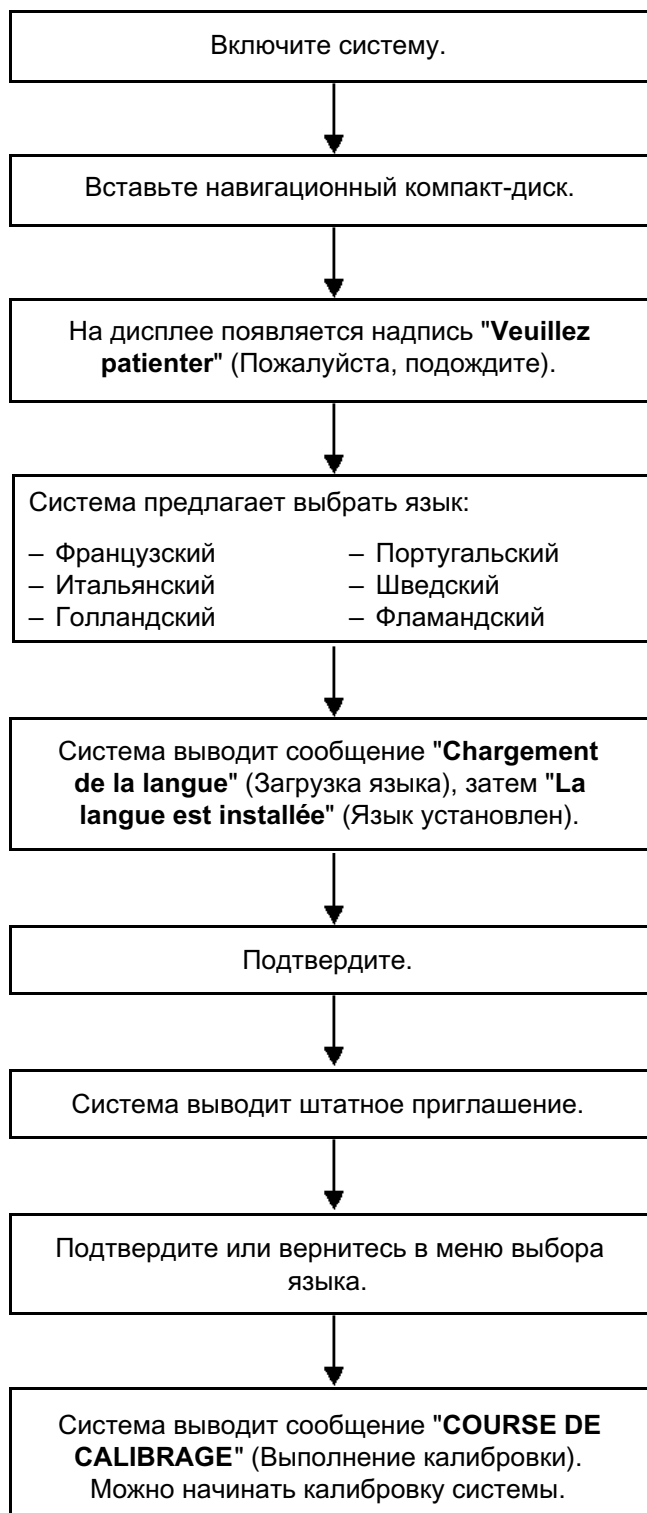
Включите систему.

Вставьте навигационный компакт-диск.

На дисплее появляется надпись "**Veuillez patienter**" (Пожалуйста, подождите).

Система предлагает выбрать язык:

– Французский
– Итальянский
– Голландский

– Португальский
– Шведский
– Фламандский

Система выводит сообщение "**Chargement de la langue**" (Загрузка языка), затем "**La langue est installée**" (Язык установлен).

Подтвердите.

Система выводит штатное приглашение.

Подтвердите или вернитесь в меню выбора языка.

Система выводит сообщение "**COURSE DE CALIBRAGE**" (Выполнение калибровки). Можно начинать калибровку системы.